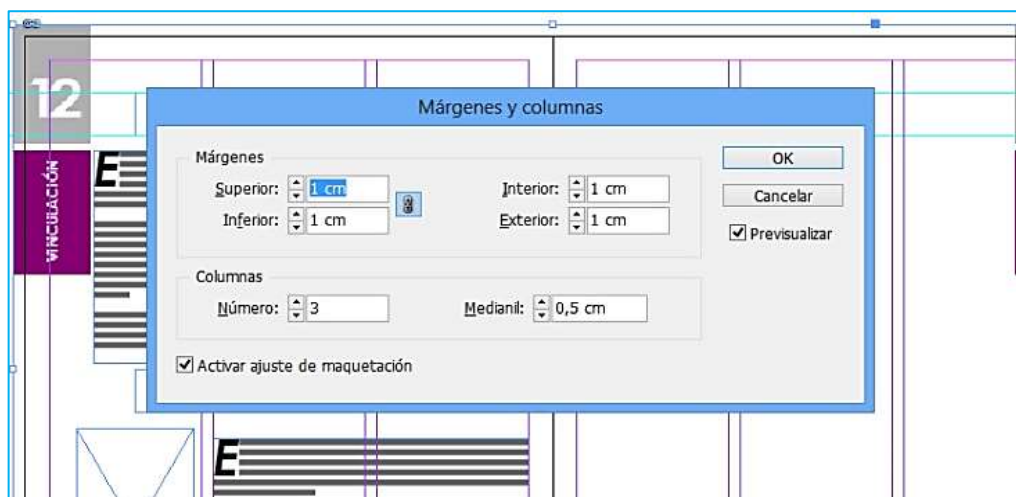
12

VINCULACIÓN

E

E

Márgenes y columnas

Márgenes

Superior: 1 cm

Inferior: 1 cm

Interior: 1 cm

Exterior: 1 cm

Columnas

Número: 3

Medianil: 0,5 cm

Activar ajuste de maquetación

OK

Cancelar

Previsualizar